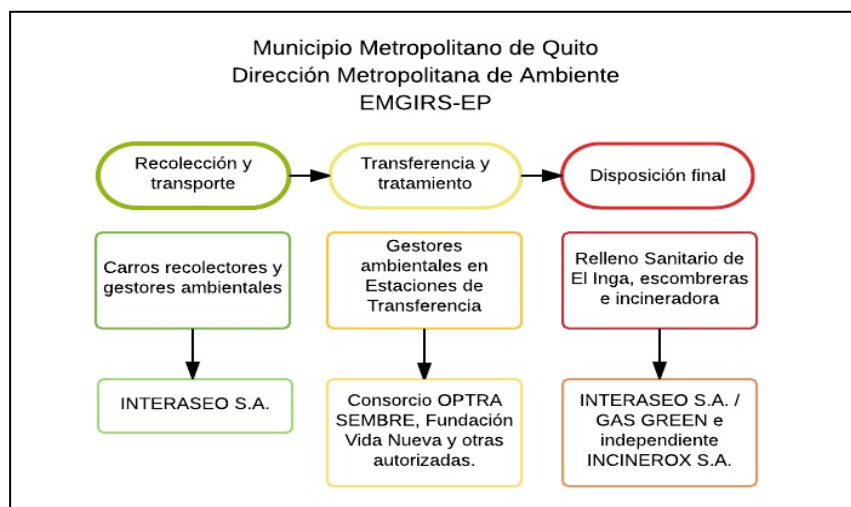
Municipio Metropolitano de Quito
Dirección Metropolitana de Ambiente
EMGIRS-EP

Recolección y transporte

Transferencia y tratamiento

Disposición final

Carros recolectores y gestores ambientales

Gestores ambientales en Estaciones de Transferencia

Relleno Sanitario de El Inga, escombreras e incineradora

INTERASEO S.A.

Consorcio OPTRA SEMBRE, Fundación Vida Nueva y otras autorizadas.

INTERASEO S.A. / GAS GREEN e independiente INCINEROX S.A.